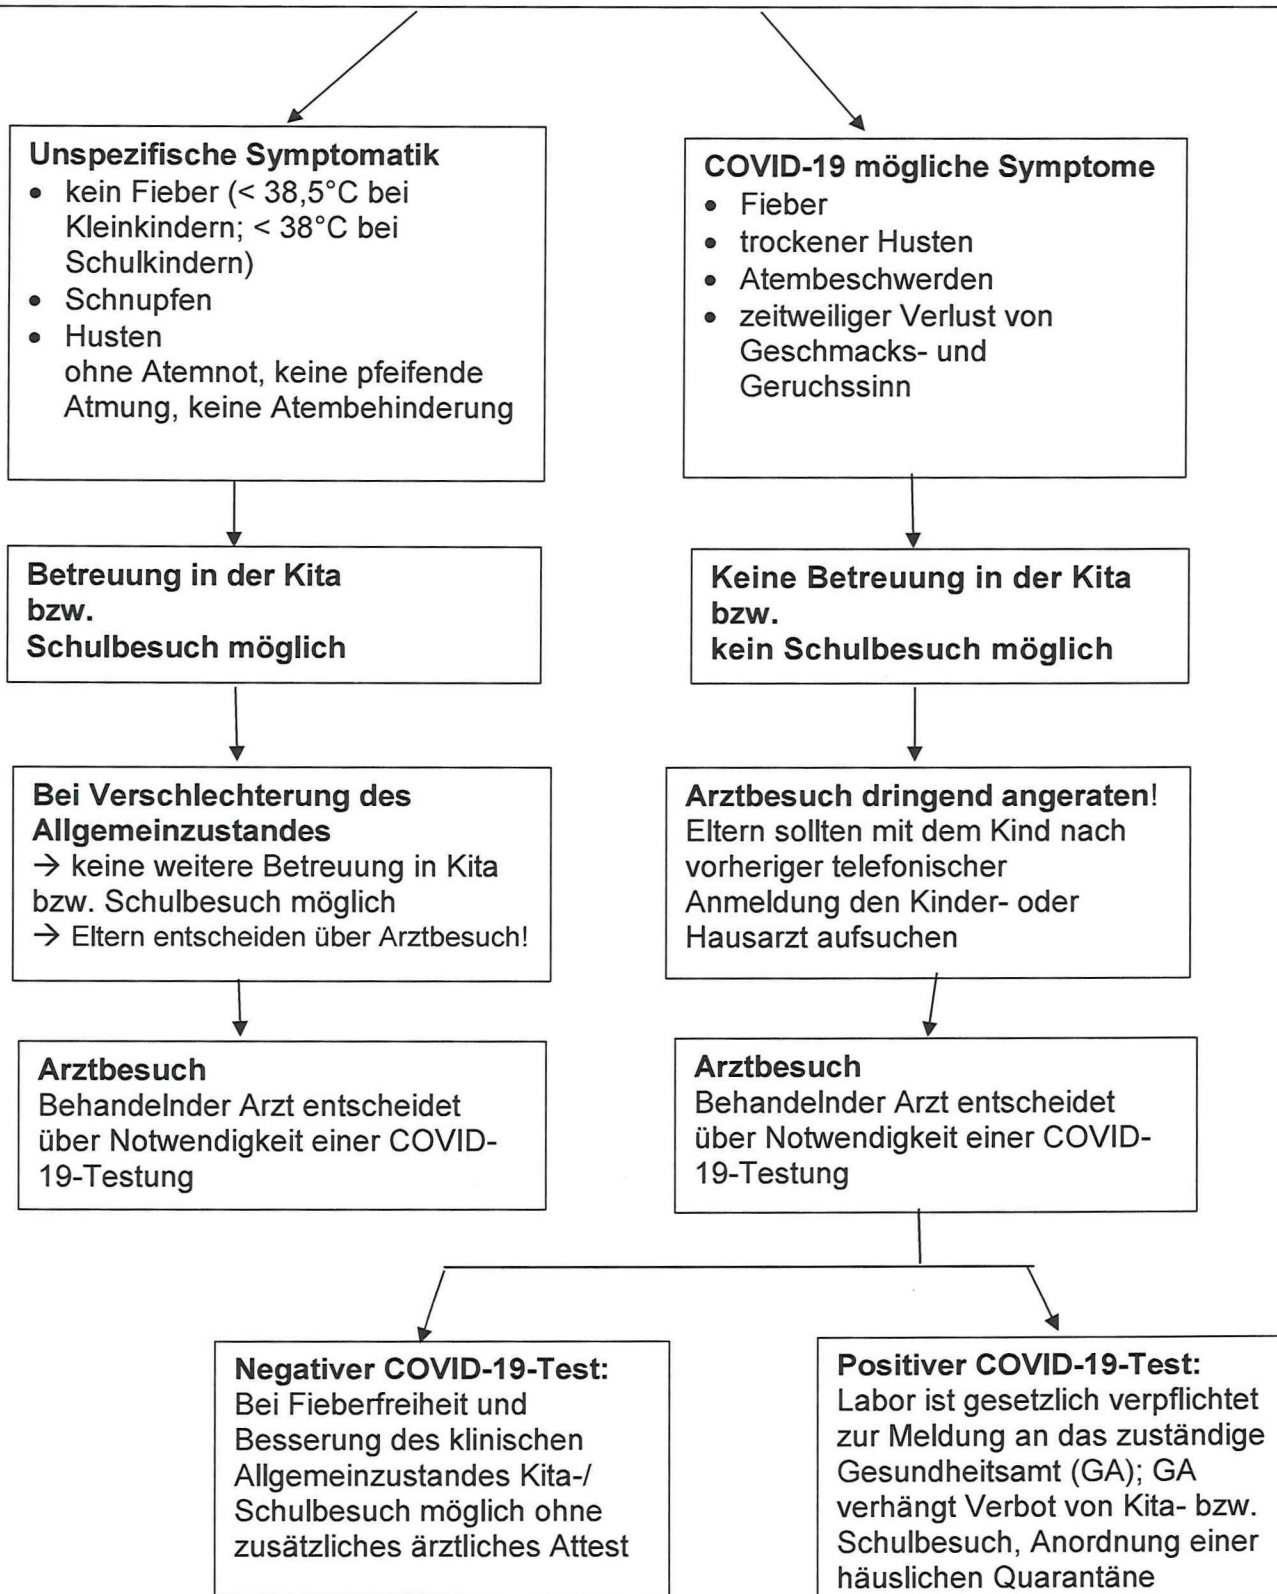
**Unspezifische Symptomatik**
- kein Fieber (< 38,5°C bei Kleinkindern; < 38°C bei Schulkindern)
- Schnupfen
- Husten
ohne Atemnot, keine pfeifende Atmung, keine Atembehinderung

**Betreuung in der Kita bzw. Schulbesuch möglich**

**Bei Verschlechterung des Allgemeinzustandes**
→ keine weitere Betreuung in Kita bzw. Schulbesuch möglich
→ Eltern entscheiden über Arztbesuch!

**Arztbesuch**
Behandelnder Arzt entscheidet über Notwendigkeit einer COVID-19-Testung

**COVID-19 mögliche Symptome**
- Fieber
- trockener Husten
- Atembeschwerden
- zeitweiliger Verlust von Geschmacks- und Geruchssinn

**Keine Betreuung in der Kita bzw. kein Schulbesuch möglich**

**Arztbesuch dringend angeraten**!
Eltern sollten mit dem Kind nach vorheriger telefonischer Anmeldung den Kinder- oder Hausarzt aufsuchen

**Arztbesuch**
Behandelnder Arzt entscheidet über Notwendigkeit einer COVID-19-Testung

**Negativer COVID-19-Test:**
Bei Fieberfreiheit und Besserung des klinischen Allgemeinzustandes Kita-/ Schulbesuch möglich ohne zusätzliches ärztliches Attest

**Positiver COVID-19-Test:**
Labor ist gesetzlich verpflichtet zur Meldung an das zuständige Gesundheitsamt (GA); GA verhängt Verbot von Kita- bzw. Schulbesuch, Anordnung einer häuslichen Quarantäne